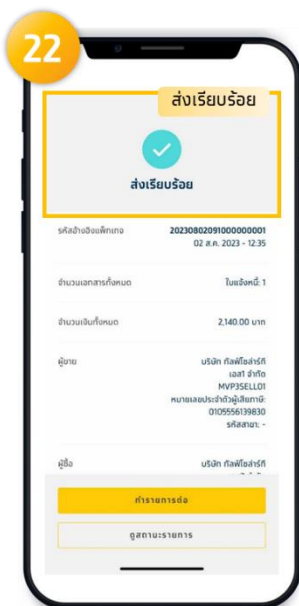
22

ส่งเรียบร้อย

ส่งเรียบร้อย

รหัสอ้างอิงแพ็กเกจ 20230802091000000001
02 ส.ค. 2023 - 12:35

จำนวนเอกสารทั้งหมด ใบแจ้งหนี้: 1

จำนวนเงินทั้งหมด 2,140.00 บาท

ผู้ขาย บริษัท กัลฟ์โซล่าร์ที เอสที จำกัด
MVP3SELL01
หมายเลขประจำตัวผู้เสียภาษี: 0105556139830
รหัสสาขา: -

ผู้ซื้อ บริษัท กัลฟ์โซล่าร์ที

ทำรายการต่อ

ดูสถานะรายการ